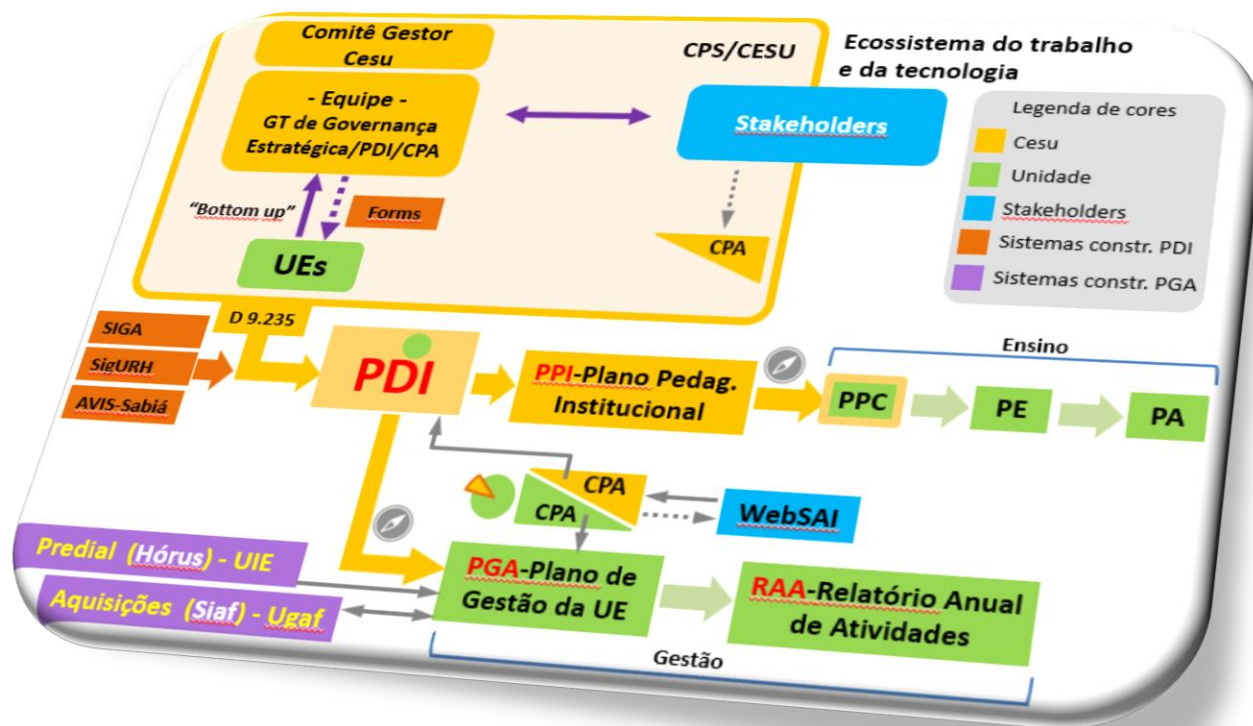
Comitê Gestor Cesu

CPS/CESU

Ecossistema do trabalho e da tecnologia

- Equipe - GT de Governança Estratégica/PDI/CPA

Stakeholders

Legenda de cores

Cesu

Unidade

Stakeholders

Sistemas constr. PDI

Sistemas constr. PGA

"Bottom up"

Forms

CPA

UEs

D 9.235

SIGA

SigURH

AVIS-Sabiá

PDI

PPI-Plano Pedag. Institucional

Ensino

PPC

PE

PA

CPA

CPA

WebSAI

Predial (Hórus) - UIE

Aquisições (Siaf) - Ugaf

PGA-Plano de Gestão da UE

RAA-Relatório Anual de Atividades

Gestão